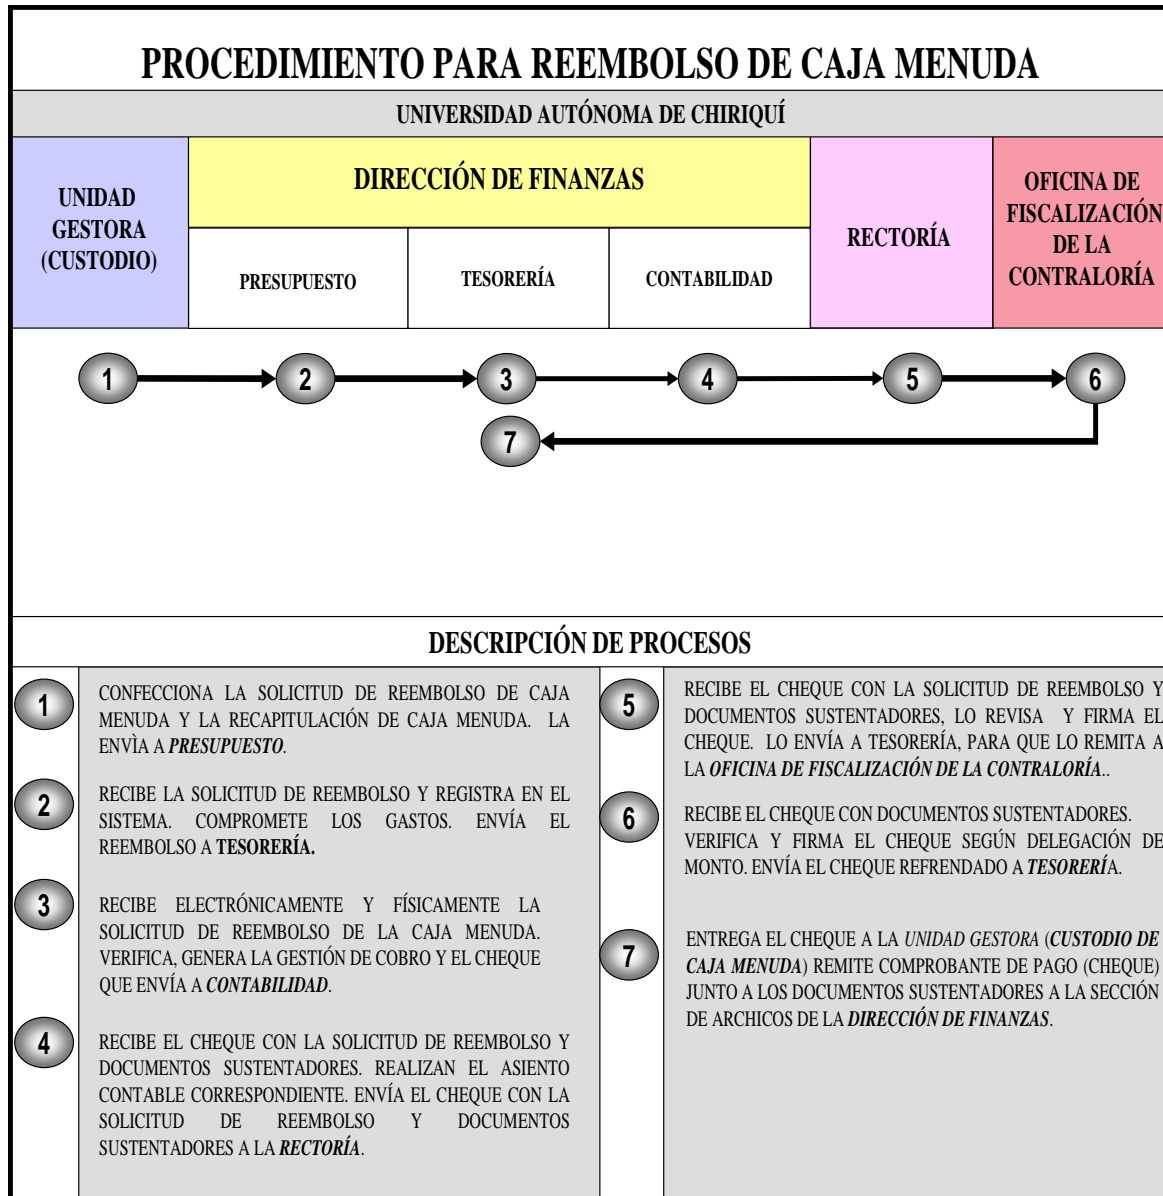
PROCEDIMIENTO PARA REEMBOLSO DE CAJA MENUDA

UNIVERSIDAD AUTÓNOMA DE CHIRIQUÍ

| UNIDAD GESTORA (CUSTODIO) | DIRECCIÓN DE FINANZAS: PRESUPUESTO | DIRECCIÓN DE FINANZAS: TESORERÍA | DIRECCIÓN DE FINANZAS: CONTABILIDAD | RECTORÍA | OFICINA DE FISCALIZACIÓN DE LA CONTRALORÍA |
|---|---|---|---|---|---|
| 1 | 2 | 3, 7 | 4 | 5 | 6 |

DESCRIPCIÓN DE PROCESOS

1 CONFECCIONA LA SOLICITUD DE REEMBOLSO DE CAJA MENUDA Y LA RECAPITULACIÓN DE CAJA MENUDA. LA ENVÌA A *PRESUPUESTO*.

2 RECIBE LA SOLICITUD DE REEMBOLSO Y REGISTRA EN EL SISTEMA. COMPROMETE LOS GASTOS. ENVÍA EL REEMBOLSO A **TESORERÍA.**

3 RECIBE ELECTRÓNICAMENTE Y FÍSICAMENTE LA SOLICITUD DE REEMBOLSO DE LA CAJA MENUDA. VERIFICA, GENERA LA GESTIÓN DE COBRO Y EL CHEQUE QUE ENVÍA A *CONTABILIDAD*.

4 RECIBE EL CHEQUE CON LA SOLICITUD DE REEMBOLSO Y DOCUMENTOS SUSTENTADORES. REALIZAN EL ASIENTO CONTABLE CORRESPONDIENTE. ENVÍA EL CHEQUE CON LA SOLICITUD DE REEMBOLSO Y DOCUMENTOS SUSTENTADORES A LA *RECTORÍA*.

5 RECIBE EL CHEQUE CON LA SOLICITUD DE REEMBOLSO Y DOCUMENTOS SUSTENTADORES, LO REVISA Y FIRMA EL CHEQUE. LO ENVÍA A TESORERÍA, PARA QUE LO REMITA A LA *OFICINA DE FISCALIZACIÓN DE LA CONTRALORÍA*..

6 RECIBE EL CHEQUE CON DOCUMENTOS SUSTENTADORES. VERIFICA Y FIRMA EL CHEQUE SEGÚN DELEGACIÓN DE MONTO. ENVÍA EL CHEQUE REFRENDADO A *TESORERÍ*A.

7 ENTREGA EL CHEQUE A LA *UNIDAD GESTORA* (*CUSTODIO DE CAJA MENUDA*) REMITE COMPROBANTE DE PAGO (CHEQUE) JUNTO A LOS DOCUMENTOS SUSTENTADORES A LA SECCIÓN DE ARCHICOS DE LA *DIRECCIÓN DE FINANZAS*.